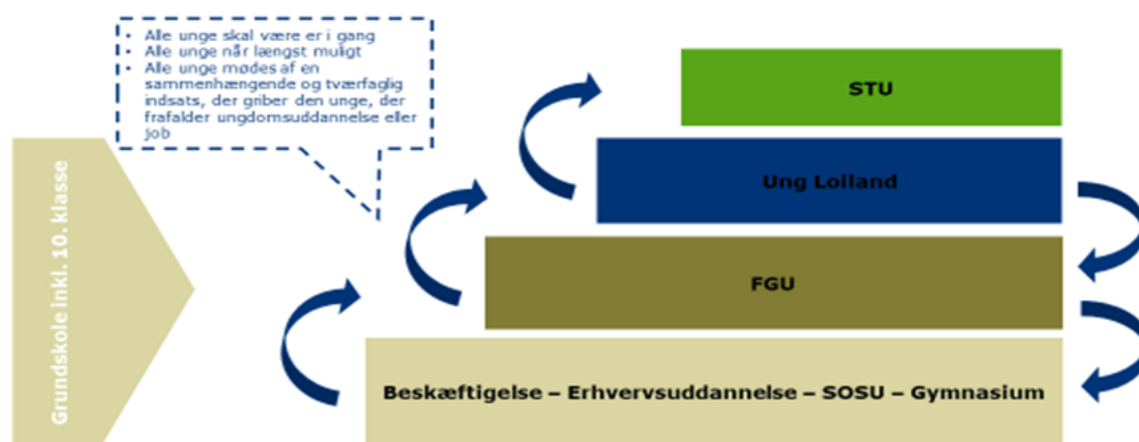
• Alle unge skal være er i gang
• Alle unge når længst muligt
• Alle unge mødes af en sammenhængende og tværfaglig indsats, der griber den unge, der frafalder ungdomsuddannelse eller job

Grundskole inkl. 10. klasse

STU

Ung Lolland

FGU

Beskæftigelse – Erhvervsuddannelse – SOSU – Gymnasium